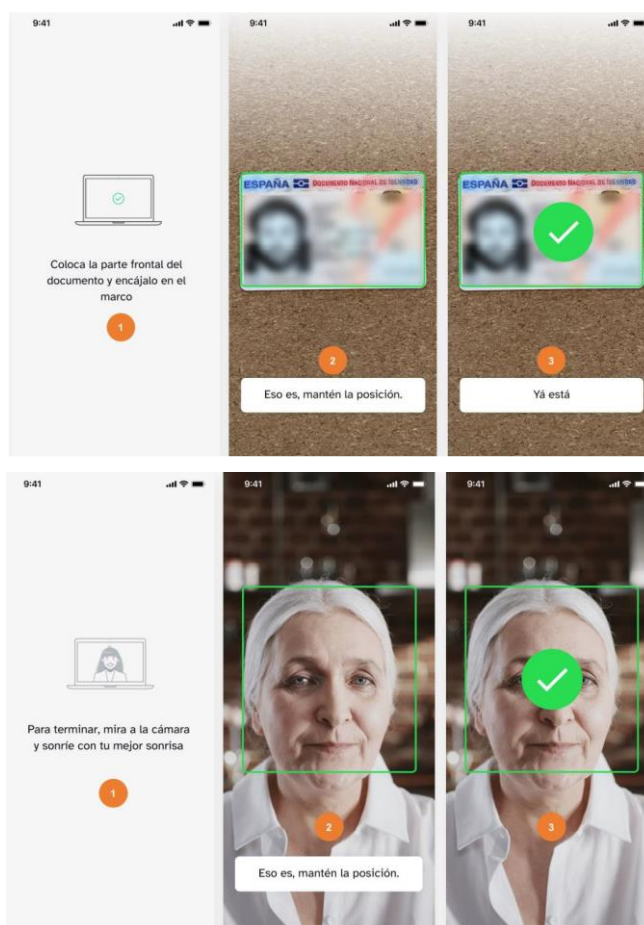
9:41

Coloca la parte frontal del documento y encájalo en el marco

1

9:41

ESPAÑA DOCUMENTO NACIONAL DE IDENTIDAD

2

Eso es, mantén la posición.

9:41

ESPAÑA DOCUMENTO NACIONAL DE IDENTIDAD

3

Yá está

9:41

Para terminar, mira a la cámara y sonríe con tu mejor sonrisa

1

9:41

2

Eso es, mantén la posición.

9:41

3